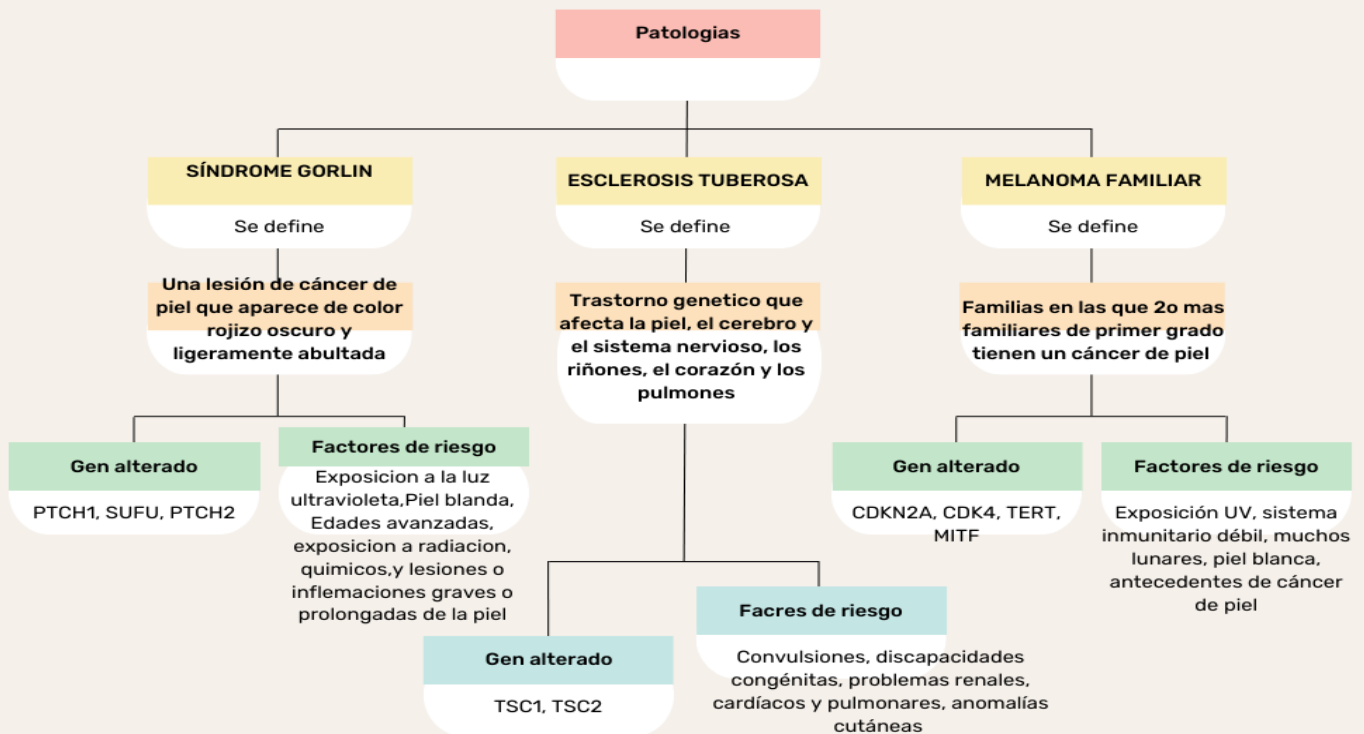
Patologias

SÍNDROME GORLIN

Se define

Una lesión de cáncer de piel que aparece de color rojizo oscuro y ligeramente abultada

Gen alterado

PTCH1, SUFU, PTCH2

Factores de riesgo

Exposicion a la luz ultravioleta,Piel blanda, Edades avanzadas, exposicion a radiacion, quimicos,y lesiones o inflemaciones graves o prolongadas de la piel

ESCLEROSIS TUBEROSA

Se define

Trastorno genetico que afecta la piel, el cerebro y el sistema nervioso, los riñones, el corazón y los pulmones

Gen alterado

TSC1, TSC2

Facres de riesgo

Convulsiones, discapacidades congénitas, problemas renales, cardíacos y pulmonares, anomalías cutáneas

MELANOMA FAMILIAR

Se define

Familias en las que 2o mas familiares de primer grado tienen un cáncer de piel

Gen alterado

CDKN2A, CDK4, TERT, MITF

Factores de riesgo

Exposición UV, sistema inmunitario débil, muchos lunares, piel blanca, antecedentes de cáncer de piel